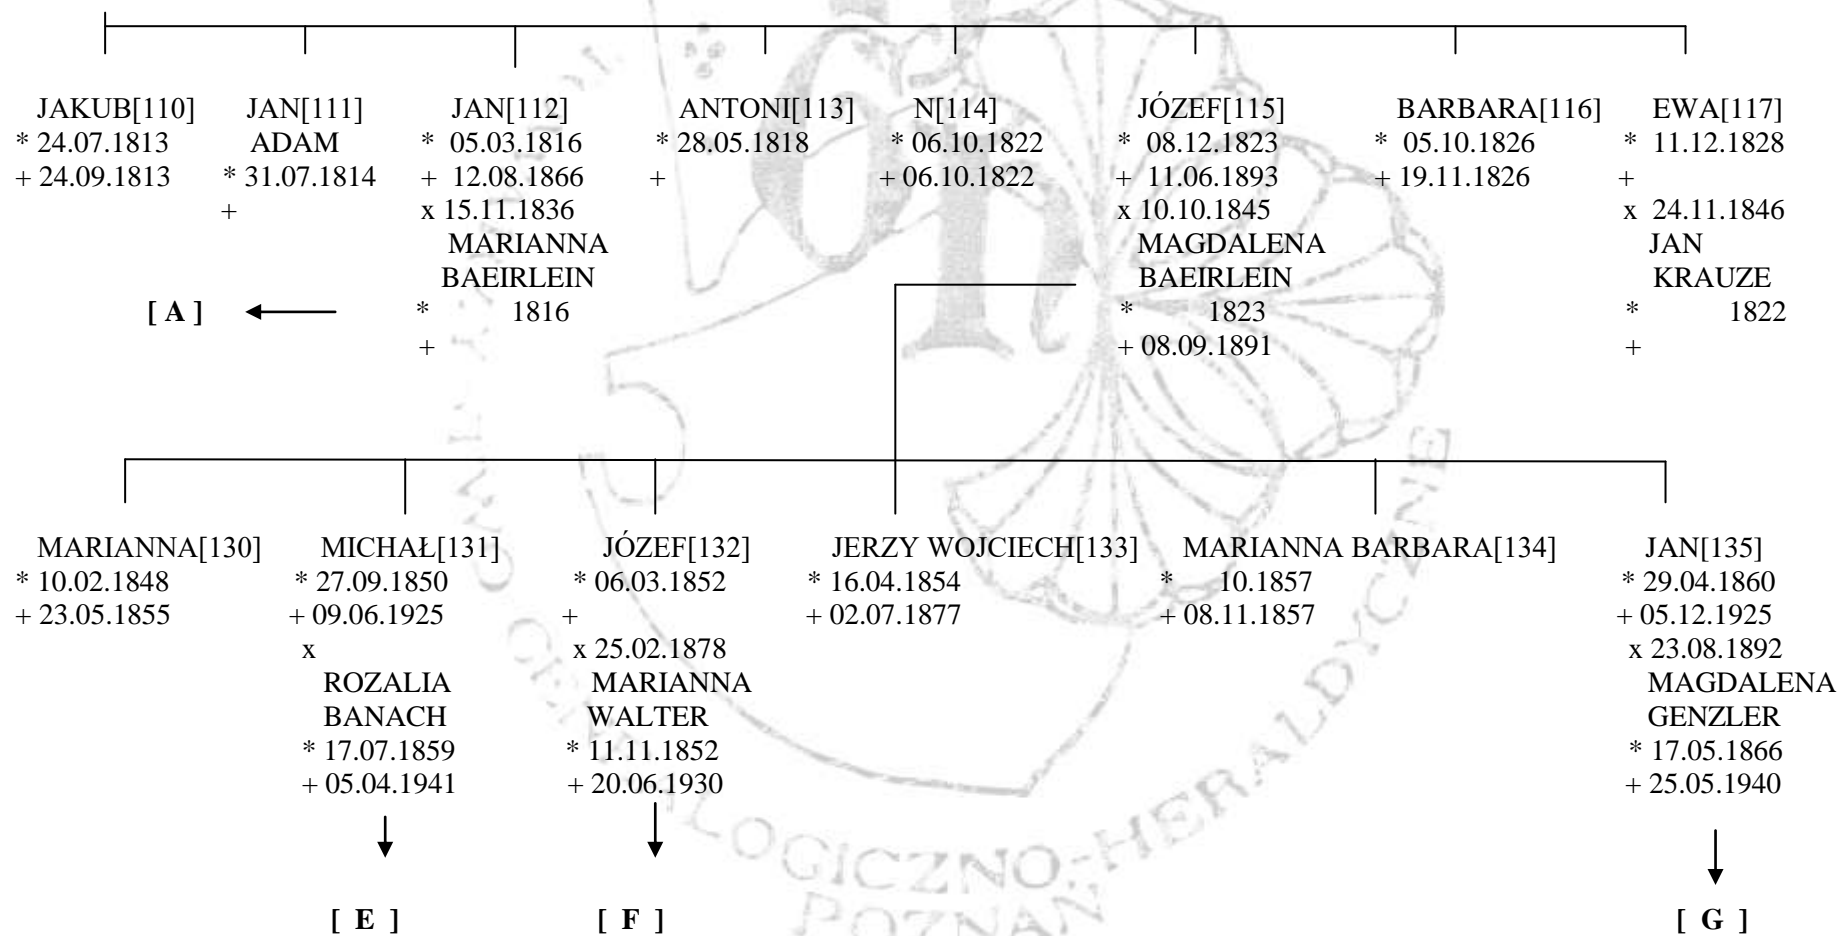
JAKUB[110]
* 24.07.1813
+ 24.09.1813

JAN[111]
ADAM
* 31.07.1814
+

[ A ]

JAN[112]
* 05.03.1816
+ 12.08.1866
x 15.11.1836
MARIANNA
BAEIRLEIN
* 1816
+

ANTONI[113]
* 28.05.1818
+

N[114]
* 06.10.1822
+ 06.10.1822

JÓZEF[115]
* 08.12.1823
+ 11.06.1893
x 10.10.1845
MAGDALENA
BAEIRLEIN
* 1823
+ 08.09.1891

BARBARA[116]
* 05.10.1826
+ 19.11.1826

EWA[117]
* 11.12.1828
+
x 24.11.1846
JAN
KRAUZE
* 1822
+

MARIANNA[130]
* 10.02.1848
+ 23.05.1855

MICHAŁ[131]
* 27.09.1850
+ 09.06.1925
x
ROZALIA
BANACH
* 17.07.1859
+ 05.04.1941

[ E ]

JÓZEF[132]
* 06.03.1852
+
x 25.02.1878
MARIANNA
WALTER
* 11.11.1852
+ 20.06.1930

[ F ]

JERZY WOJCIECH[133]
* 16.04.1854
+ 02.07.1877

MARIANNA BARBARA[134]
* 10.1857
+ 08.11.1857

JAN[135]
* 29.04.1860
+ 05.12.1925
x 23.08.1892
MAGDALENA
GENZLER
* 17.05.1866
+ 25.05.1940

[ G ]

OGICZNO-HERALDYCZNE
POZNAŃ